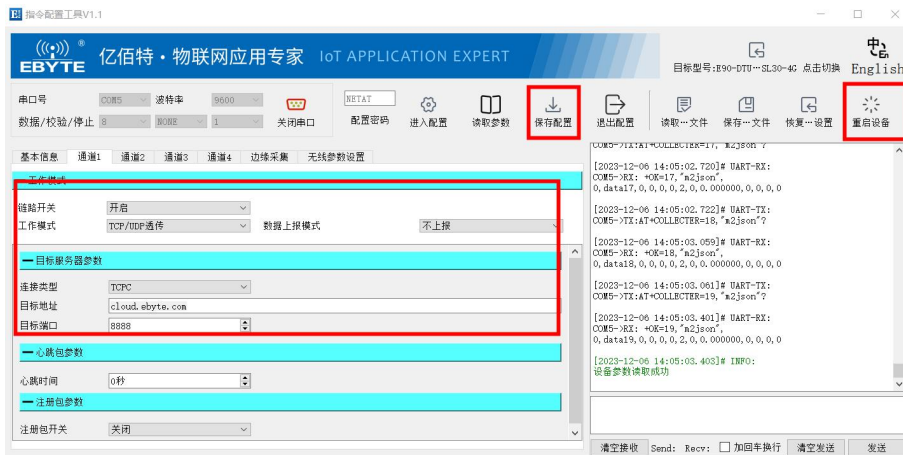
指令配置工具V1.1

EBYTE 亿佰特·物联网应用专家 IoT APPLICATION EXPERT

目标型号:E90-DTU-SL30-4G 点击切换 English

串口号 COM5 波特率 9600
数据/校验/停止 8 NONE 1
关闭串口
NETAT
配置密码
进入配置
读取参数
保存配置
退出配置
读取…文件
保存…文件
恢复…设置
重启设备

基本信息 通道1 通道2 通道3 通道4 边缘采集 无线参数设置

一 工作模式
链路开关 开启
工作模式 TCP/UDP透传 数据上报模式 不上报

一 目标服务器参数
连接类型 TCPC
目标地址 cloud.ebyte.com
目标端口 8888

一 心跳包参数
心跳时间 0秒

一 注册包参数
注册包开关 关闭

COM5->TX:AT+COLLECTER=17,"m2json"?

[2023-12-06 14:05:02.720]# UART-RX:
COM5->RX: +OK=17,"m2json",
0,data17,0,0,0,0,2,0,0.000000,0,0,0,0

[2023-12-06 14:05:02.722]# UART-TX:
COM5->TX:AT+COLLECTER=18,"m2json"?

[2023-12-06 14:05:03.059]# UART-RX:
COM5->RX: +OK=18,"m2json",
0,data18,0,0,0,0,2,0,0.000000,0,0,0,0

[2023-12-06 14:05:03.061]# UART-TX:
COM5->TX:AT+COLLECTER=19,"m2json"?

[2023-12-06 14:05:03.401]# UART-RX:
COM5->RX: +OK=19,"m2json",
0,data19,0,0,0,0,2,0,0.000000,0,0,0,0

[2023-12-06 14:05:03.403]# INFO:
设备参数读取成功

清空接收 Send: Recv: 加回车换行 清空发送 发送